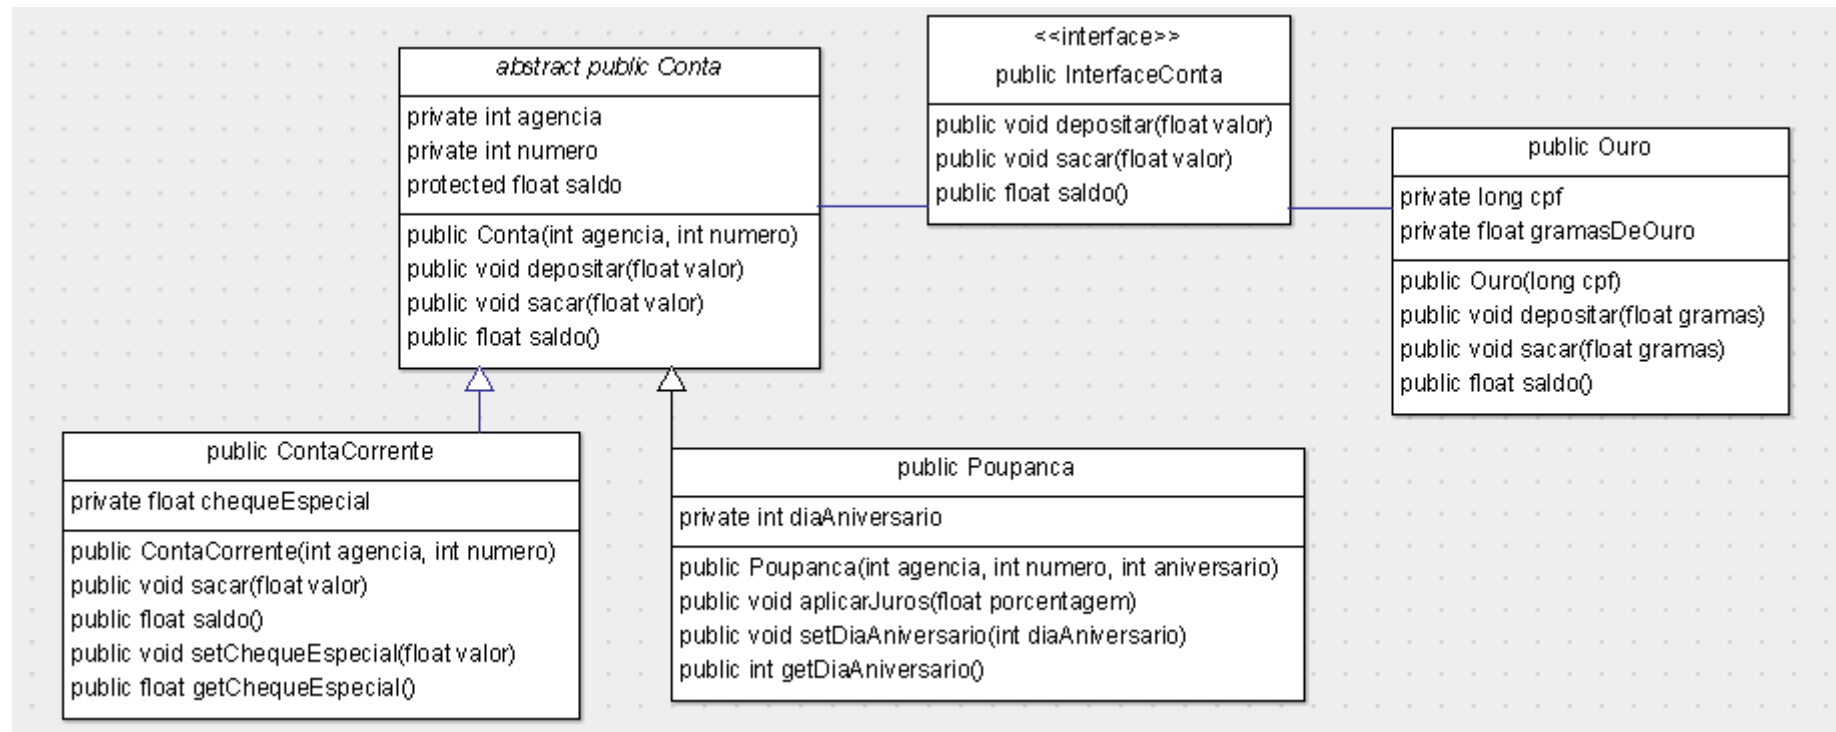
abstract public Conta

private int agencia
private int numero
protected float saldo

public Conta(int agencia, int numero)
public void depositar(float valor)
public void sacar(float valor)
public float saldo()

<<interface>>
public InterfaceConta

public void depositar(float valor)
public void sacar(float valor)
public float saldo()

public Ouro

private long cpf
private float gramasDeOuro

public Ouro(long cpf)
public void depositar(float gramas)
public void sacar(float gramas)
public float saldo()

public ContaCorrente

private float chequeEspecial

public ContaCorrente(int agencia, int numero)
public void sacar(float valor)
public float saldo()
public void setChequeEspecial(float valor)
public float getChequeEspecial()

public Poupanca

private int diaAniversario

public Poupanca(int agencia, int numero, int aniversario)
public void aplicarJuros(float porcentagem)
public void setDiaAniversario(int diaAniversario)
public int getDiaAniversario()